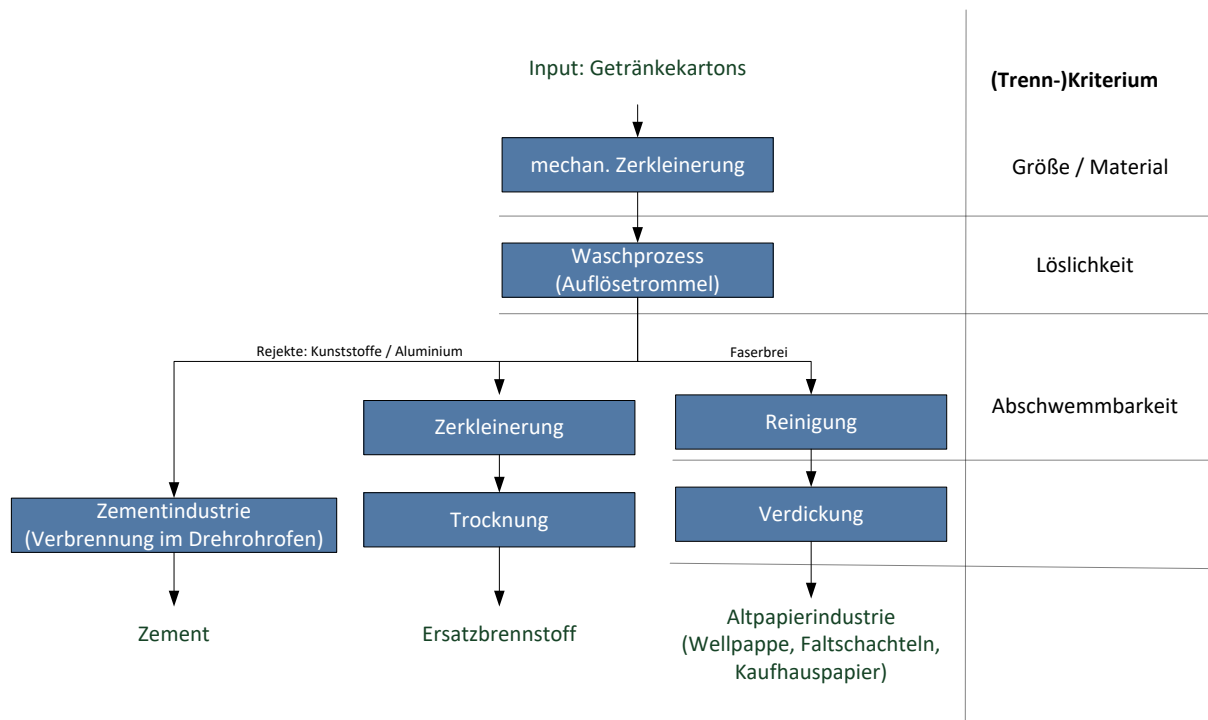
Input: Getränkekartons

(Trenn-)Kriterium

mechan. Zerkleinerung

Größe / Material

Waschprozess (Auflösetrommel)

Löslichkeit

Rejekte: Kunststoffe / Aluminium

Faserbrei

Zerkleinerung

Reinigung

Abschwemmbarkeit

Zementindustrie (Verbrennung im Drehrohrofen)

Trocknung

Verdickung

Zement

Ersatzbrennstoff

Altpapierindustrie (Wellpappe, Faltschachteln, Kaufhauspapier)